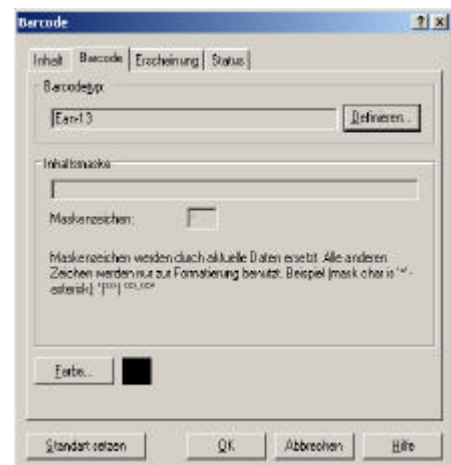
Barcode

? X

Inhalt | Barcode | Erscheinung | Status

Barcodetyp

Ean-13

Definieren...

Inhaltsmaske

Maskenzeichen:

Maskenzeichen werden durch aktuelle Daten ersetzt. Alle anderen Zeichen werden nur zur Formatierung benutzt. Beispiel (mask char is '*' - asterisk): "(***) ***-***"

Farbe...

Standart setzen

OK

Abbrechen

Hilfe